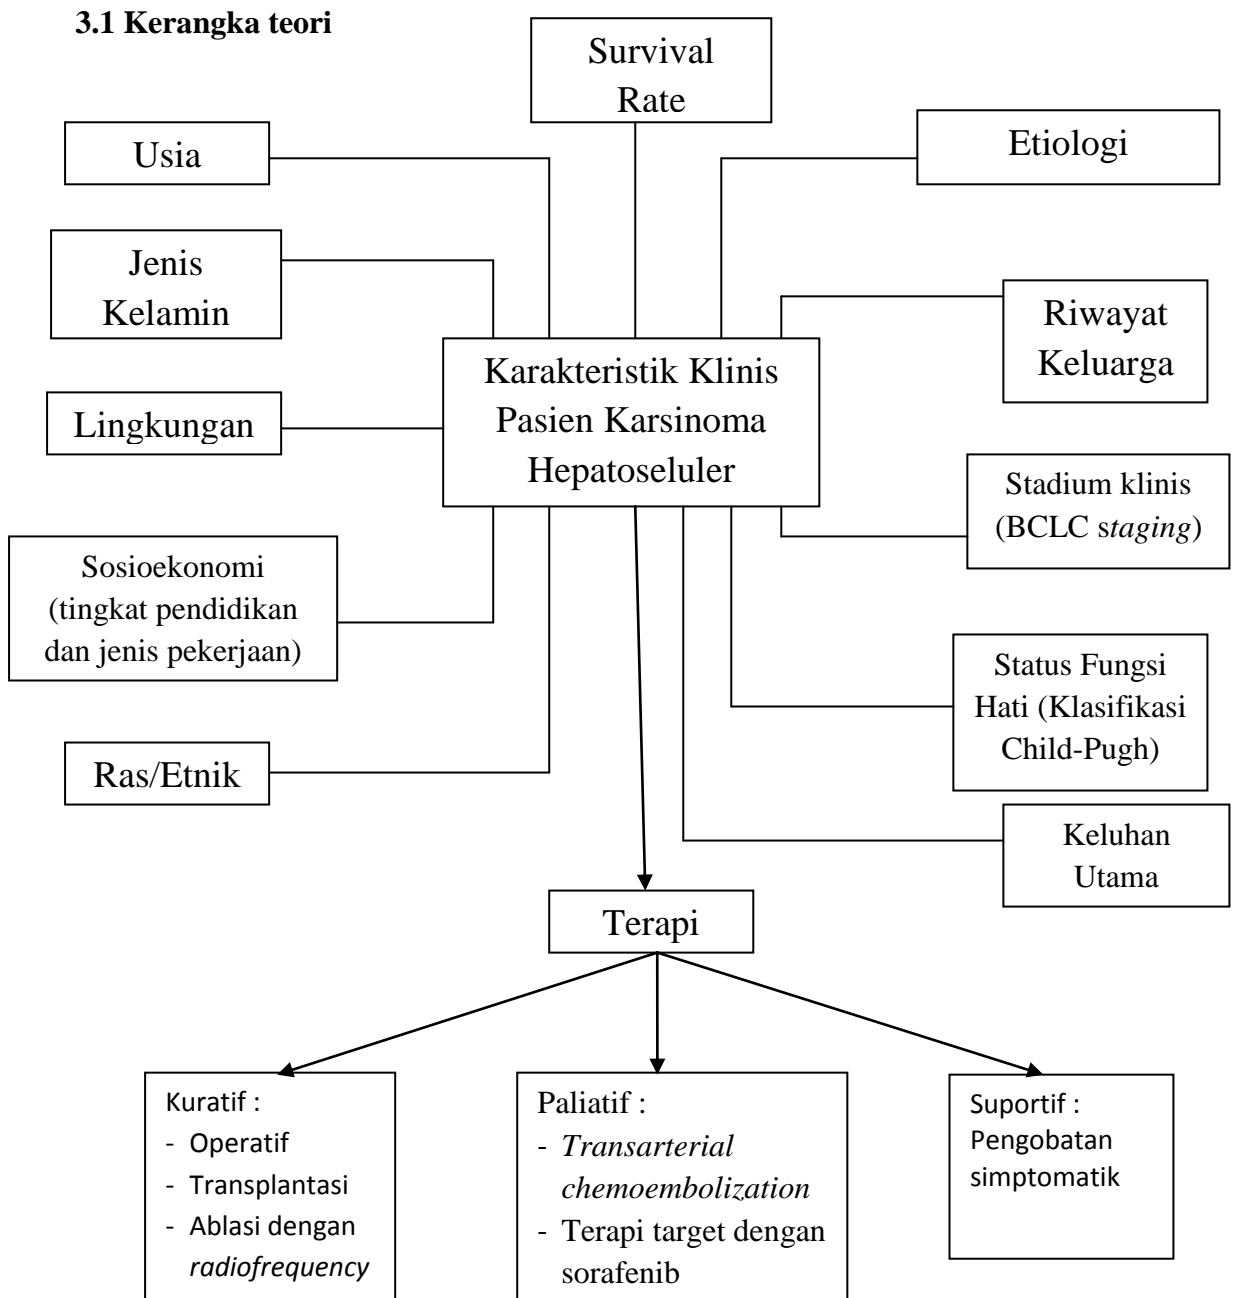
**3.1 Kerangka teori**

Survival Rate

Usia

Etiologi

Jenis Kelamin

Riwayat Keluarga

Karakteristik Klinis Pasien Karsinoma Hepatoseluler

Lingkungan

Stadium klinis (BCLC *staging*)

Sosioekonomi (tingkat pendidikan dan jenis pekerjaan)

Status Fungsi Hati (Klasifikasi Child-Pugh)

Ras/Etnik

Keluhan Utama

Terapi

Kuratif :
- Operatif
- Transplantasi
- Ablasi dengan *radiofrequency*

Paliatif :
- *Transarterial chemoembolization*
- Terapi target dengan sorafenib

Suportif :
Pengobatan simptomatik